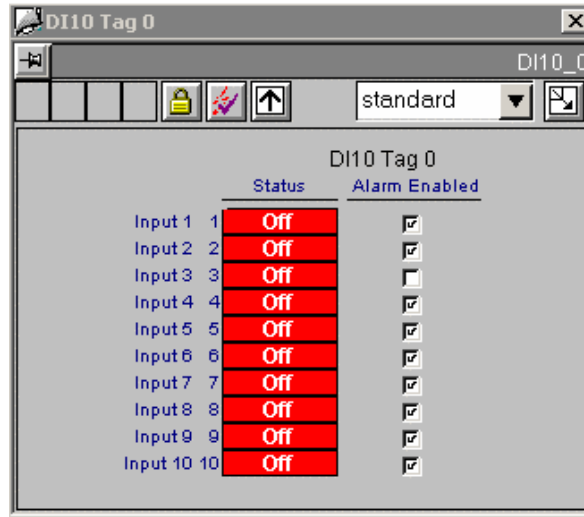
DI10 Tag 0

DI10_0

standard

DI10 Tag 0

| | Status | Alarm Enabled |
|---|---|---|
| Input 1 1 | Off | ☑ |
| Input 2 2 | Off | ☑ |
| Input 3 3 | Off | ☐ |
| Input 4 4 | Off | ☑ |
| Input 5 5 | Off | ☑ |
| Input 6 6 | Off | ☑ |
| Input 7 7 | Off | ☑ |
| Input 8 8 | Off | ☑ |
| Input 9 9 | Off | ☑ |
| Input 10 10 | Off | ☑ |